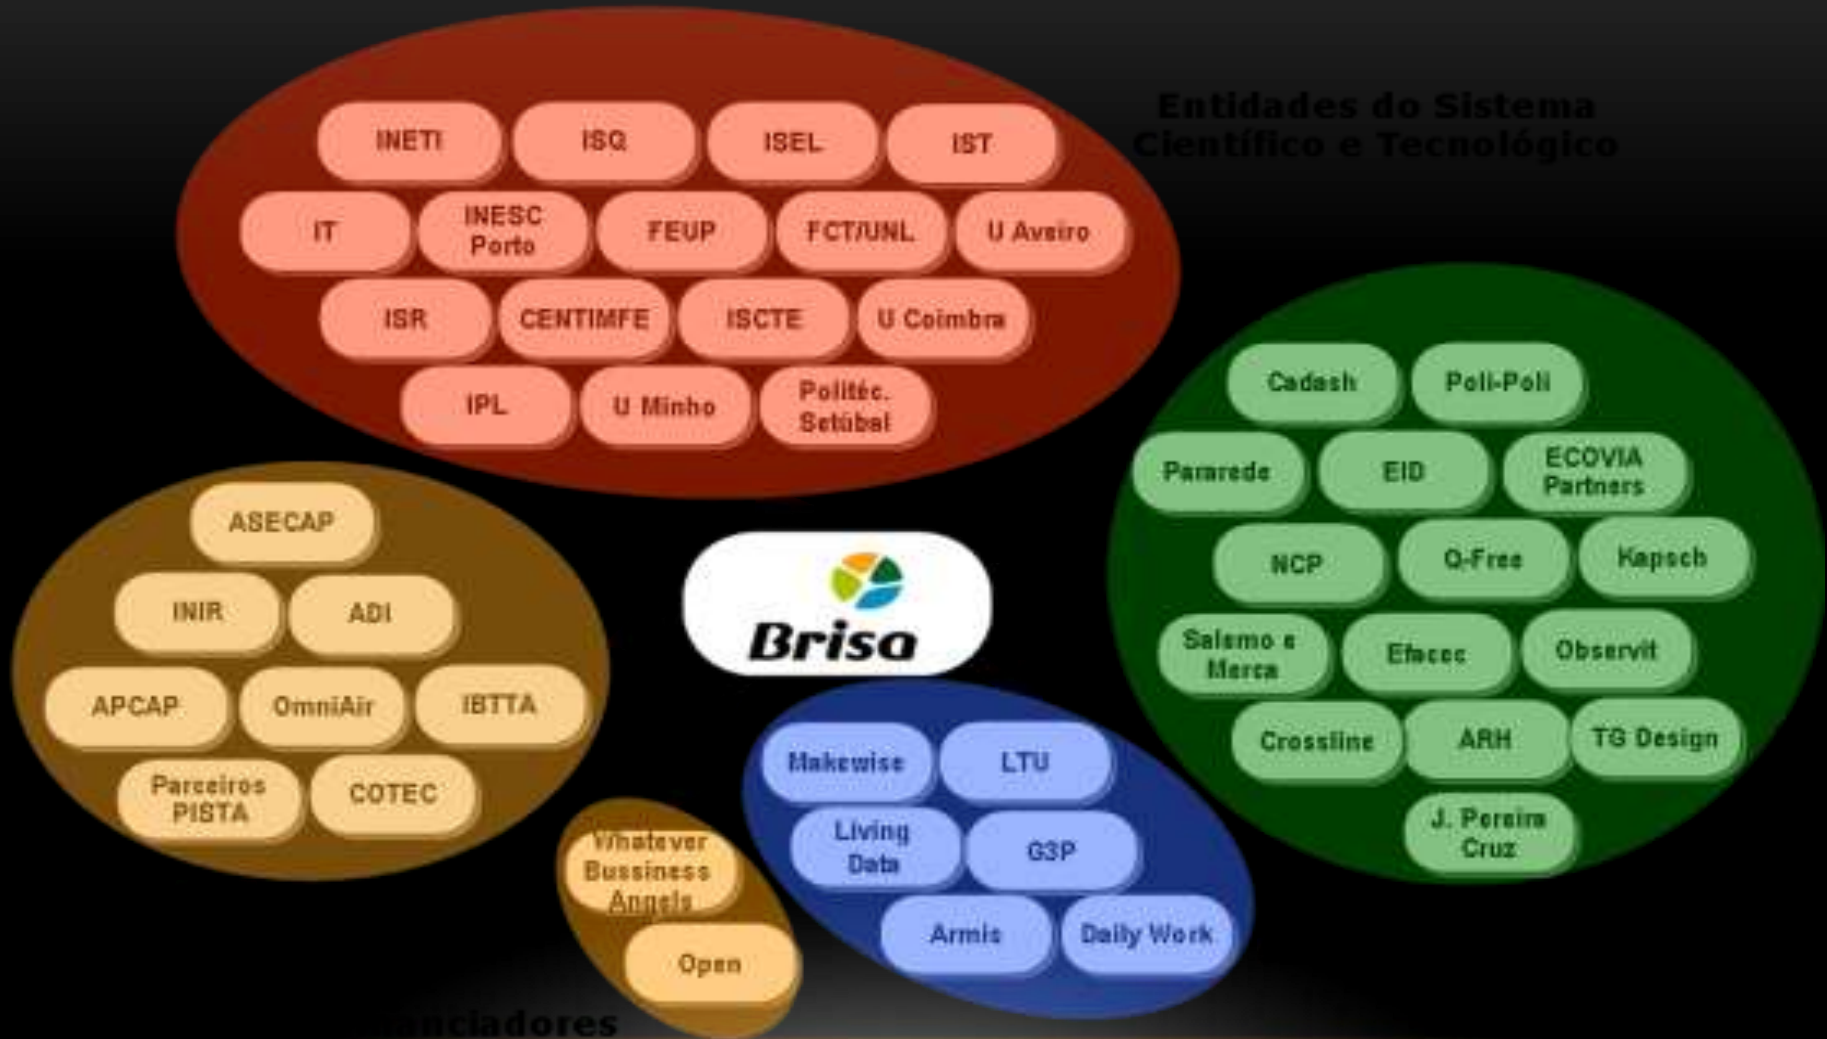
Entidades do Sistema Científico e Tecnológico

INETI
ISQ
ISEL
IST
IT
INESC Porto
FEUP
FCT/UNL
U Aveiro
ISR
CENTIMFE
ISCTE
U Coimbra
IPL
U Minho
Politéc. Setúbal

Cadesh
Poli-Poli
Pararede
EID
ECOVIA Partners
NCP
Q-Free
Kapsch
Salsmo e Merca
Efacec
Observit
Crossline
ARH
TG Design
J. Pereira Cruz

ASECAP
INIR
ADI
APCAP
OmniAir
IBTTA
Parceiros PISTA
COTEC

Brisa

Makewise
LTU
Living Data
G3P
Armis
Daily Work

Whatever Bussiness Angels
Open

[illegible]anciadores